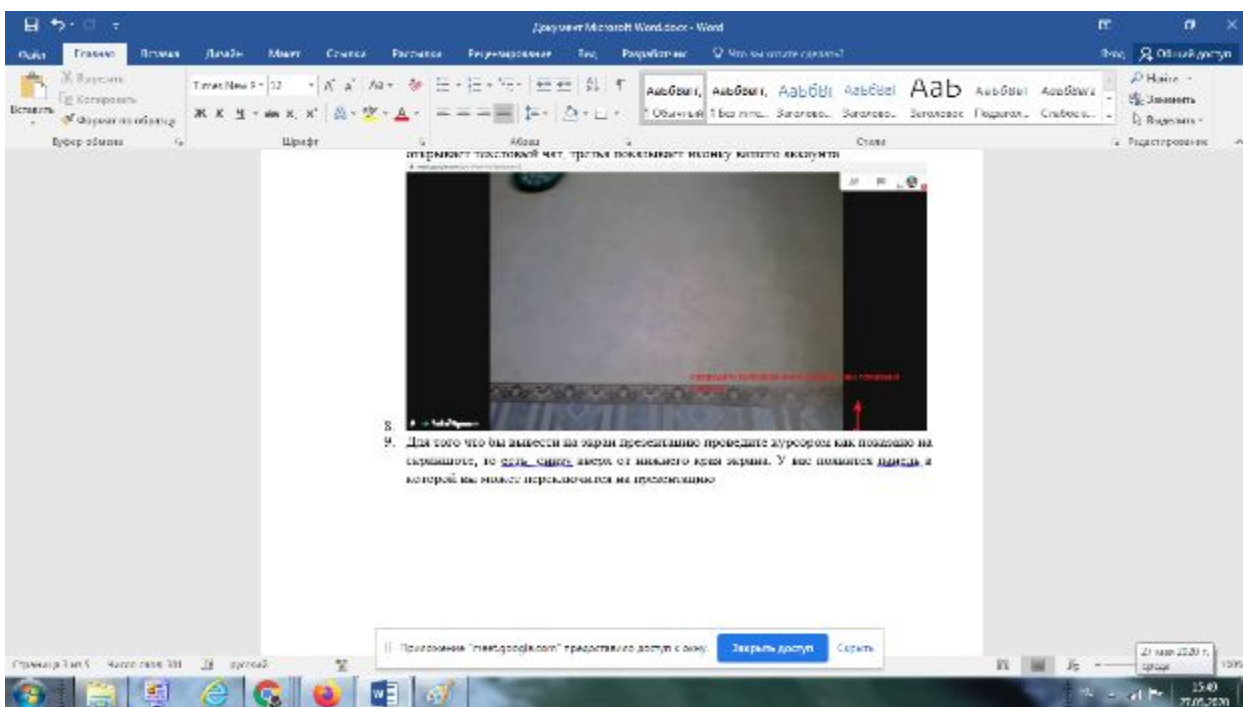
Документ Microsoft Word.docx - Word

Файл Главная Вставка Дизайн Макет Ссылки Рассылки Рецензирование Вид Разработчик Что вы хотите сделать? Вход Общий доступ

Вырезать Копировать Формат по образцу Вставить Буфер обмена

Times New R 12 Шрифт Абзац

АаБбВвГ, АаБбВвГ, АаБбВі АаБбВеІ АаБ АаБбВвІ АаБбВвІ
1 Обычный 1 Без инте... Заголово... Заголово... Заголовок Подзагол... Слабое в...
Стили

Найти Заменить Выделить Редактирование

открывает текстовой чат, третья показывает иконку вашего аккаунта

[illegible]

8.
9. Для того что бы вывести на экран презентацию проведите курсором как показано на скриншоте, то есть снизу вверх от нижнего края экрана. У вас появится панель в которой вы может переключится на презентацию

Приложение "meet.google.com" предоставило доступ к окну. Закрыть доступ Скрыть

Страница 3 из 5 Число слов: 301 русский

27 мая 2020 г. среда
100%
15:40
27.05.2020